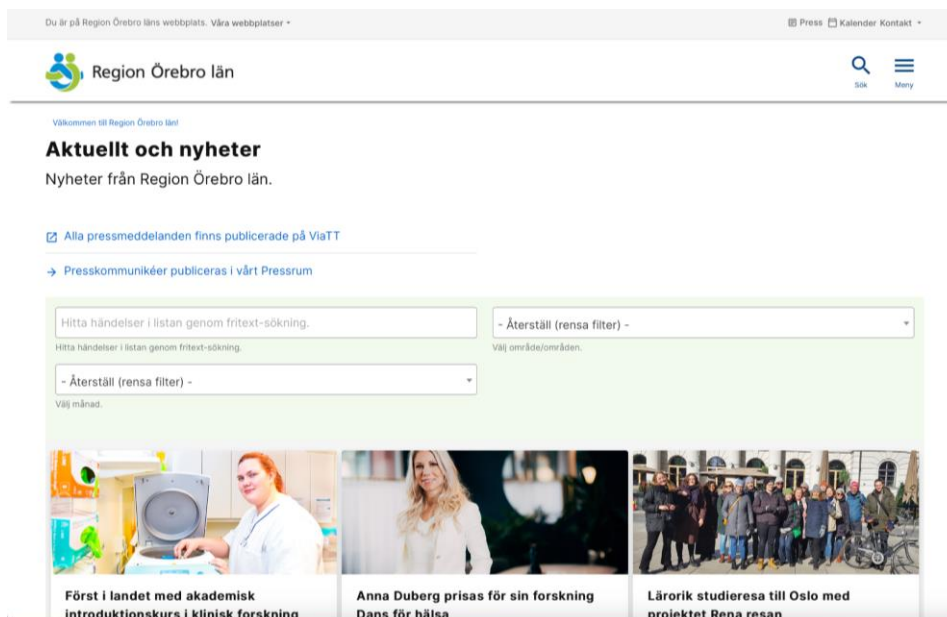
Du är på Region Örebro läns webbplats. Våra webbplatser

Press Kalender Kontakt

Region Örebro län

Sök

Meny

Välkommen till Region Örebro län!

Aktuellt och nyheter

Nyheter från Region Örebro län.

Alla pressmeddelanden finns publicerade på ViaTT

Presskommunikéer publiceras i vårt Pressrum

Hitta händelser i listan genom fritext-sökning.

Hitta händelser i listan genom fritext-sökning.

- Återställ (rensa filter) -

Välj område/områden.

- Återställ (rensa filter) -

Välj månad.

Först i landet med akademisk introduktionskurs i klinisk forskning

Anna Duberg prisas för sin forskning Dans för hälsa

Lärorik studieresa till Oslo med projektet Rena resan